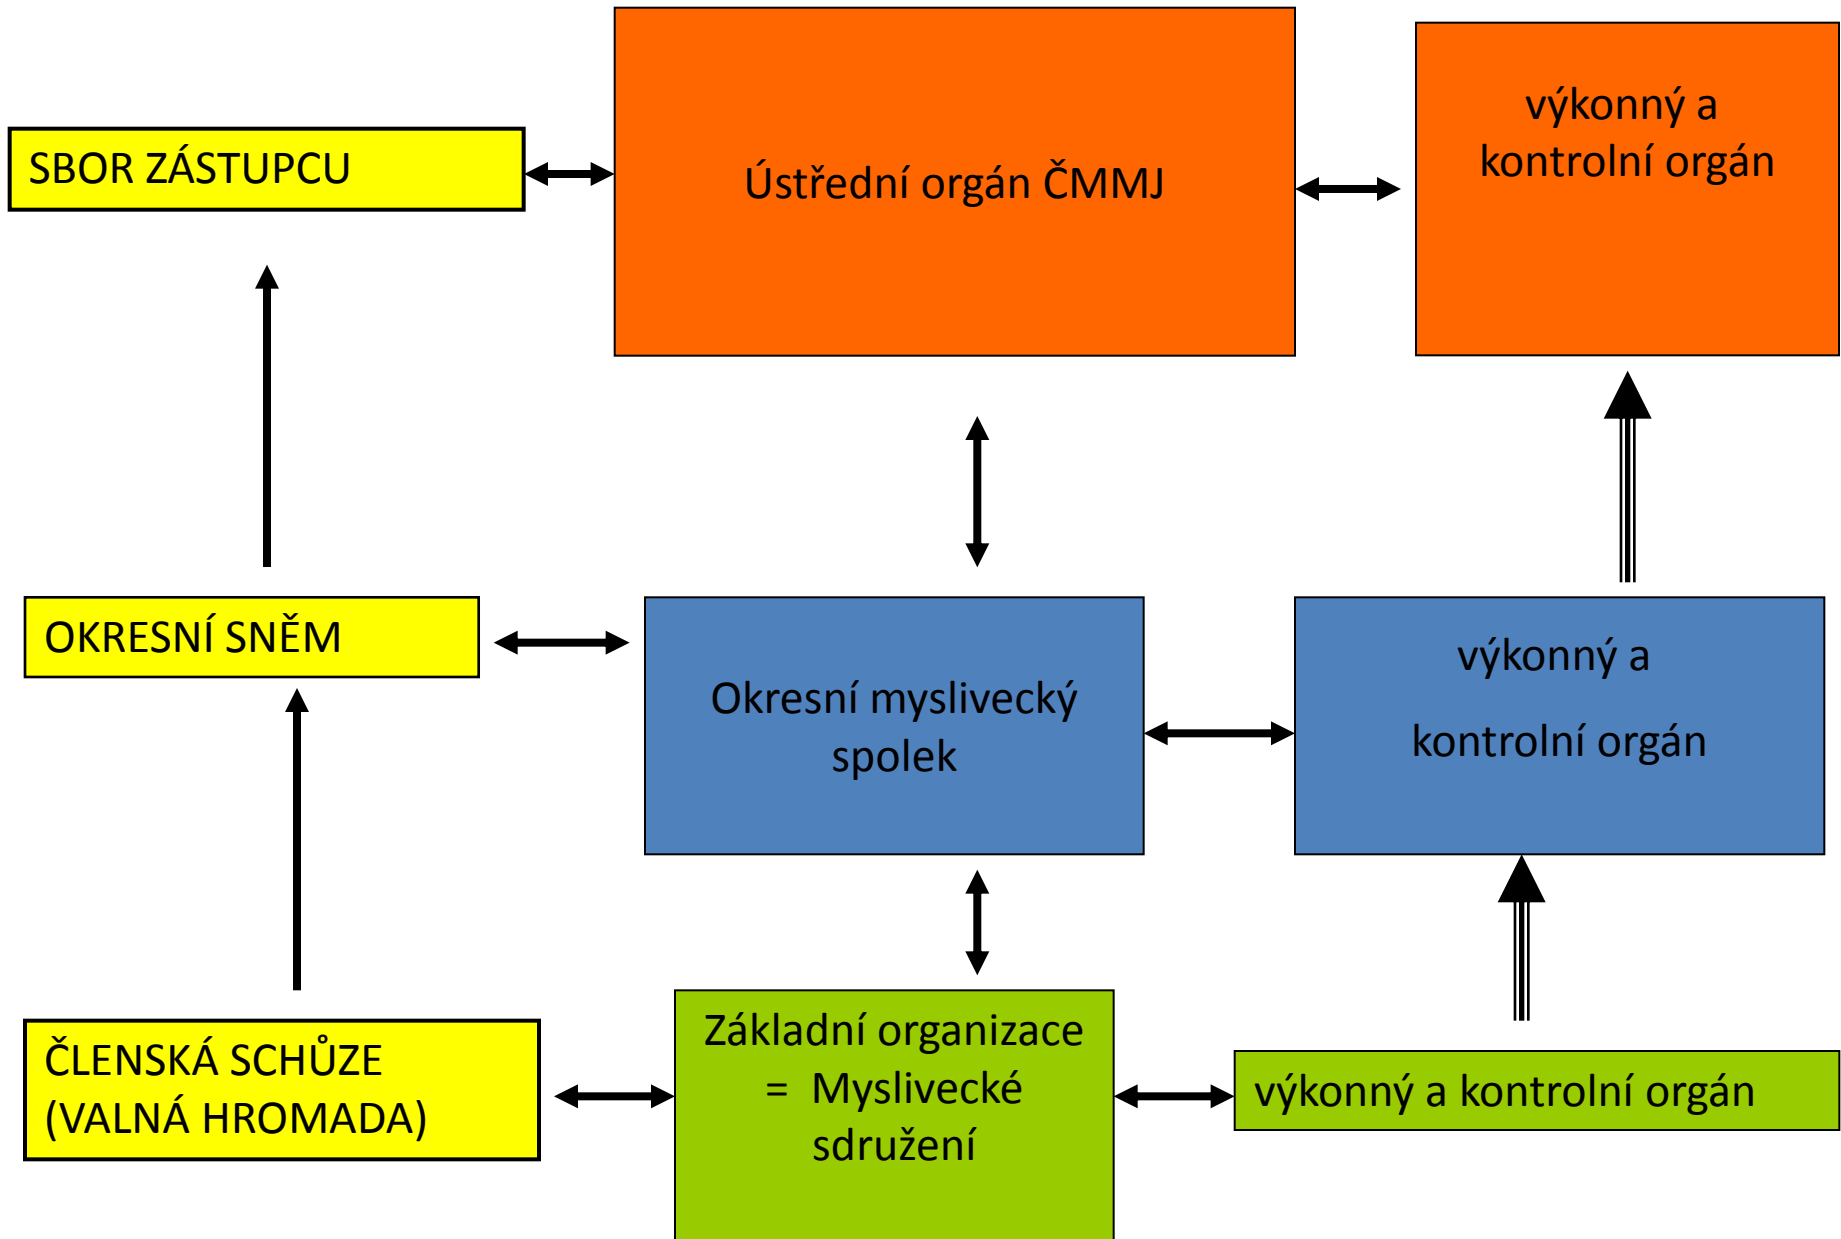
SBOR ZÁSTUPCU

Ústřední orgán ČMMJ

výkonný a kontrolní orgán

OKRESNÍ SNĚM

Okresní myslivecký spolek

výkonný a

kontrolní orgán

ČLENSKÁ SCHŮZE (VALNÁ HROMADA)

Základní organizace = Myslivecké sdružení

výkonný a kontrolní orgán